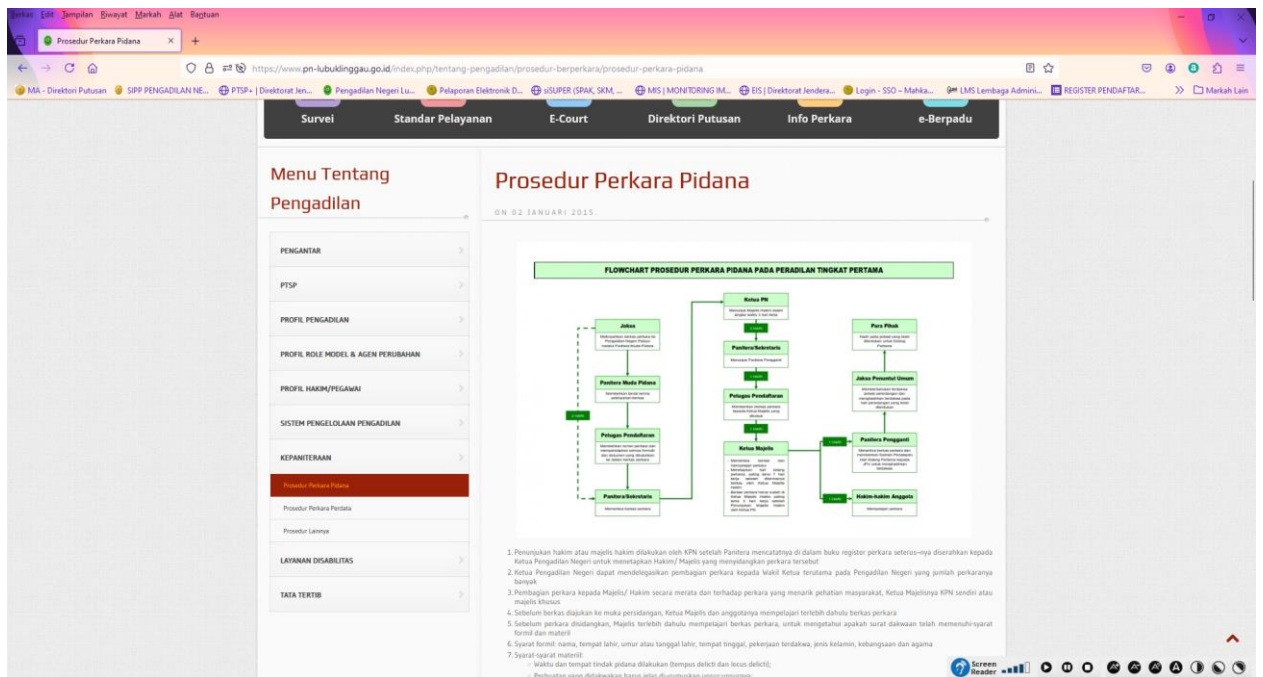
Berkas Edit Tampilan Riwayat Markah Alat Bantuan

Prosedur Perkara Pidana

https://www.pn-lubuklinggau.go.id/index.php/tentang-pengadilan/prosedur-berperkara/prosedur-perkara-pidana

MA - Direktori Putusan SIPP PENGADILAN NE... PTSP+ | Direktorat Jen... Pengadilan Negeri Lu... Pelaporan Elektronik D... siSUPER (SPAK, SKM, ... MIS | MONITORING M... EIS | Direktorat Jendera... Login - SSO – Mahka... LMS Lembaga Admini... REGISTER PENDAFTAR... Markah Lain

Survei Standar Pelayanan E-Court Direktori Putusan Info Perkara e-Berpadu

Menu Tentang Pengadilan

PENGANTAR
PTSP
PROFIL PENGADILAN
PROFIL ROLE MODEL & AGEN PERUBAHAN
PROFIL HAKIM/PEGAWAI
SISTEM PENGELOLAAN PENGADILAN
KEPANITERAAN
Prosedur Perkara Pidana
Prosedur Perkara Perdata
Prosedur Lainnya
LAYANAN DISABILITAS
TATA TERTIB

Prosedur Perkara Pidana

ON 02 JANUARI 2015

FLOWCHART PROSEDUR PERKARA PIDANA PADA PERADILAN TINGKAT PERTAMA

Ketua PN
Jaksa
Panitera/Sekretaris
Para Pihak
Panitera Muda Pidana
Petugas Pendaftaran
Jaksa Penuntut Umum
Petugas Pendaftaran
Ketua Majelis
Panitera Pengganti
Panitera/Sekretaris
Hakim-hakim Anggota

1. Penunjukan hakim atau majelis hakim dilakukan oleh KPN setelah Panitera mencatatnya di dalam buku register perkara seterus–nya diserahkan kepada Ketua Pengadilan Negeri untuk menetapkan Hakim/ Majelis yang menyidangkan perkara tersebut
2. Ketua Pengadilan Negeri dapat mendelegasikan pembagian perkara kepada Wakil Ketua terutama pada Pengadilan Negeri yang jumlah perkaranya banyak
3. Pembagian perkara kepada Majelis/ Hakim secara merata dan terhadap perkara yang menarik pehatian masyarakat, Ketua Majelisnya KPN sendiri atau majelis khusus
4. Sebelum berkas diajukan ke muka persidangan, Ketua Majelis dan anggotanya mempelajari terlebih dahulu berkas perkara
5. Sebelum perkara disidangkan, Majelis terlebih dahulu mempelajari berkas perkara, untuk mengetahui apakah surat dakwaan telah memenuhi-syarat formil dan materil
6. Syarat formil: nama, tempat lahir, umur atau tanggal lahir, tempat tinggal, pekerjaan terdakwa, jenis kelamin, kebangsaan dan agama
7. Syarat-syarat materiil:
Waktu dan tempat tindak pidana dilakukan (tempus delicti dan locus delicti);

Screen Reader